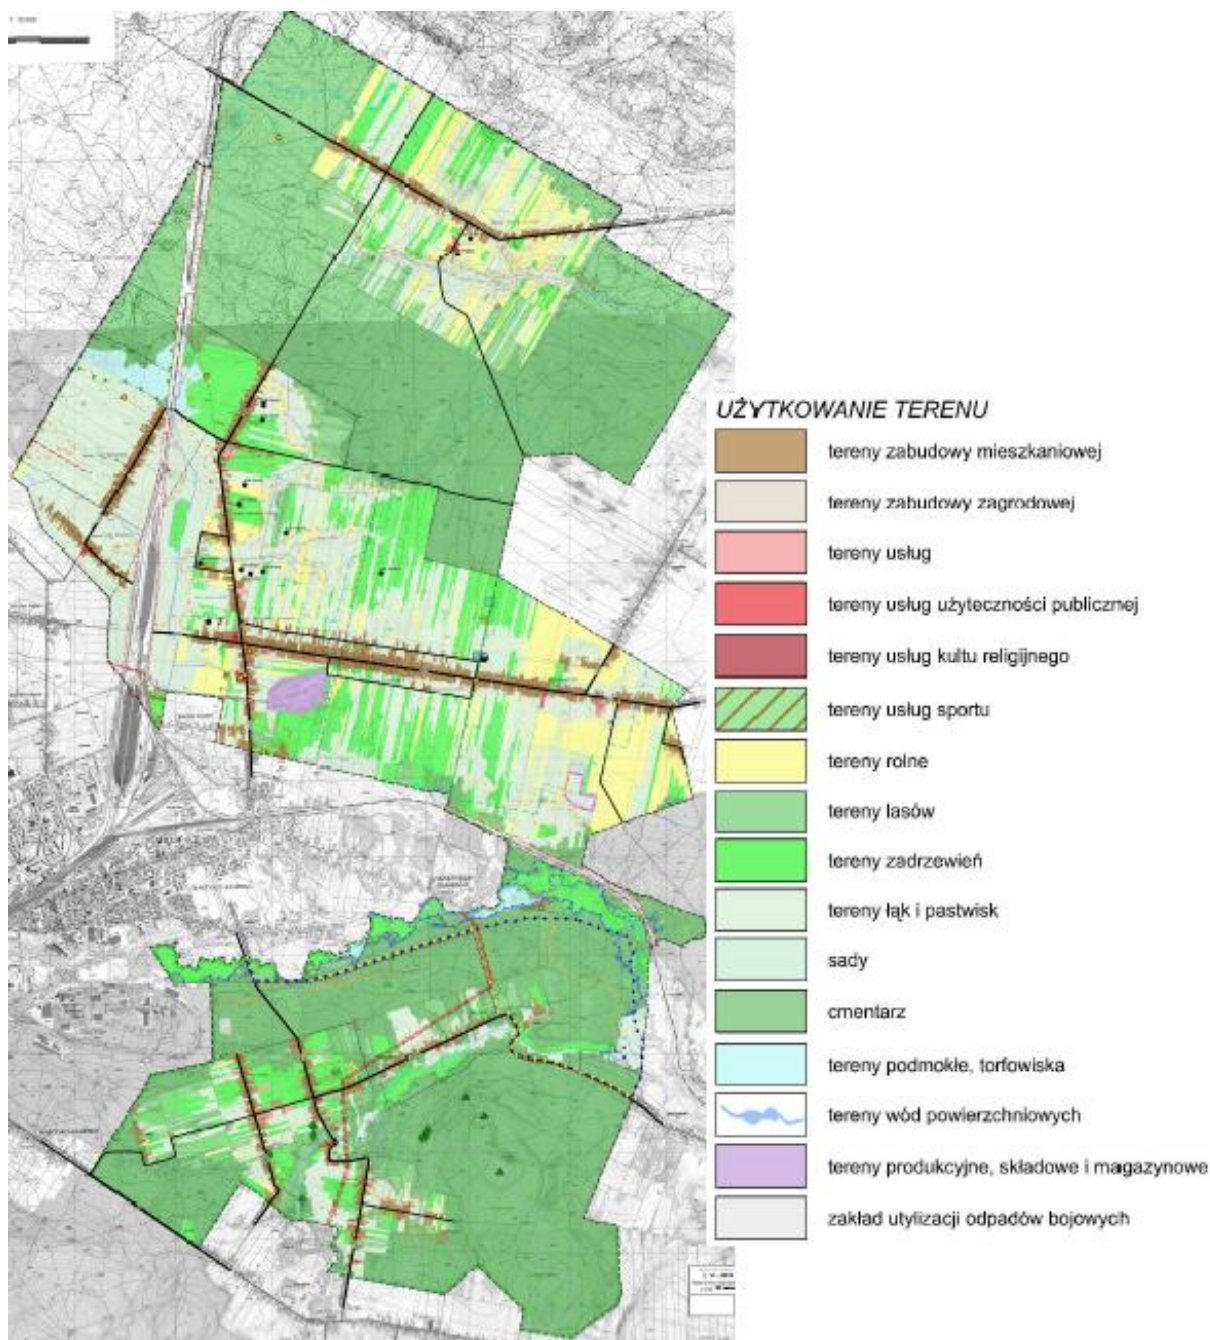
UŻYTKOWANIE TERENU

tereny zabudowy mieszkaniowej

tereny zabudowy zagrodowej

tereny usług

tereny usług użyteczności publicznej

tereny usług kultu religijnego

tereny usług sportu

tereny rolne

tereny lasów

tereny zadrzewień

tereny łąk i pastwisk

sady

cmentarz

tereny podmokłe, torfowiska

tereny wód powierzchniowych

tereny produkcyjne, składowe i magazynowe

zakład utylizacji odpadów bojowych